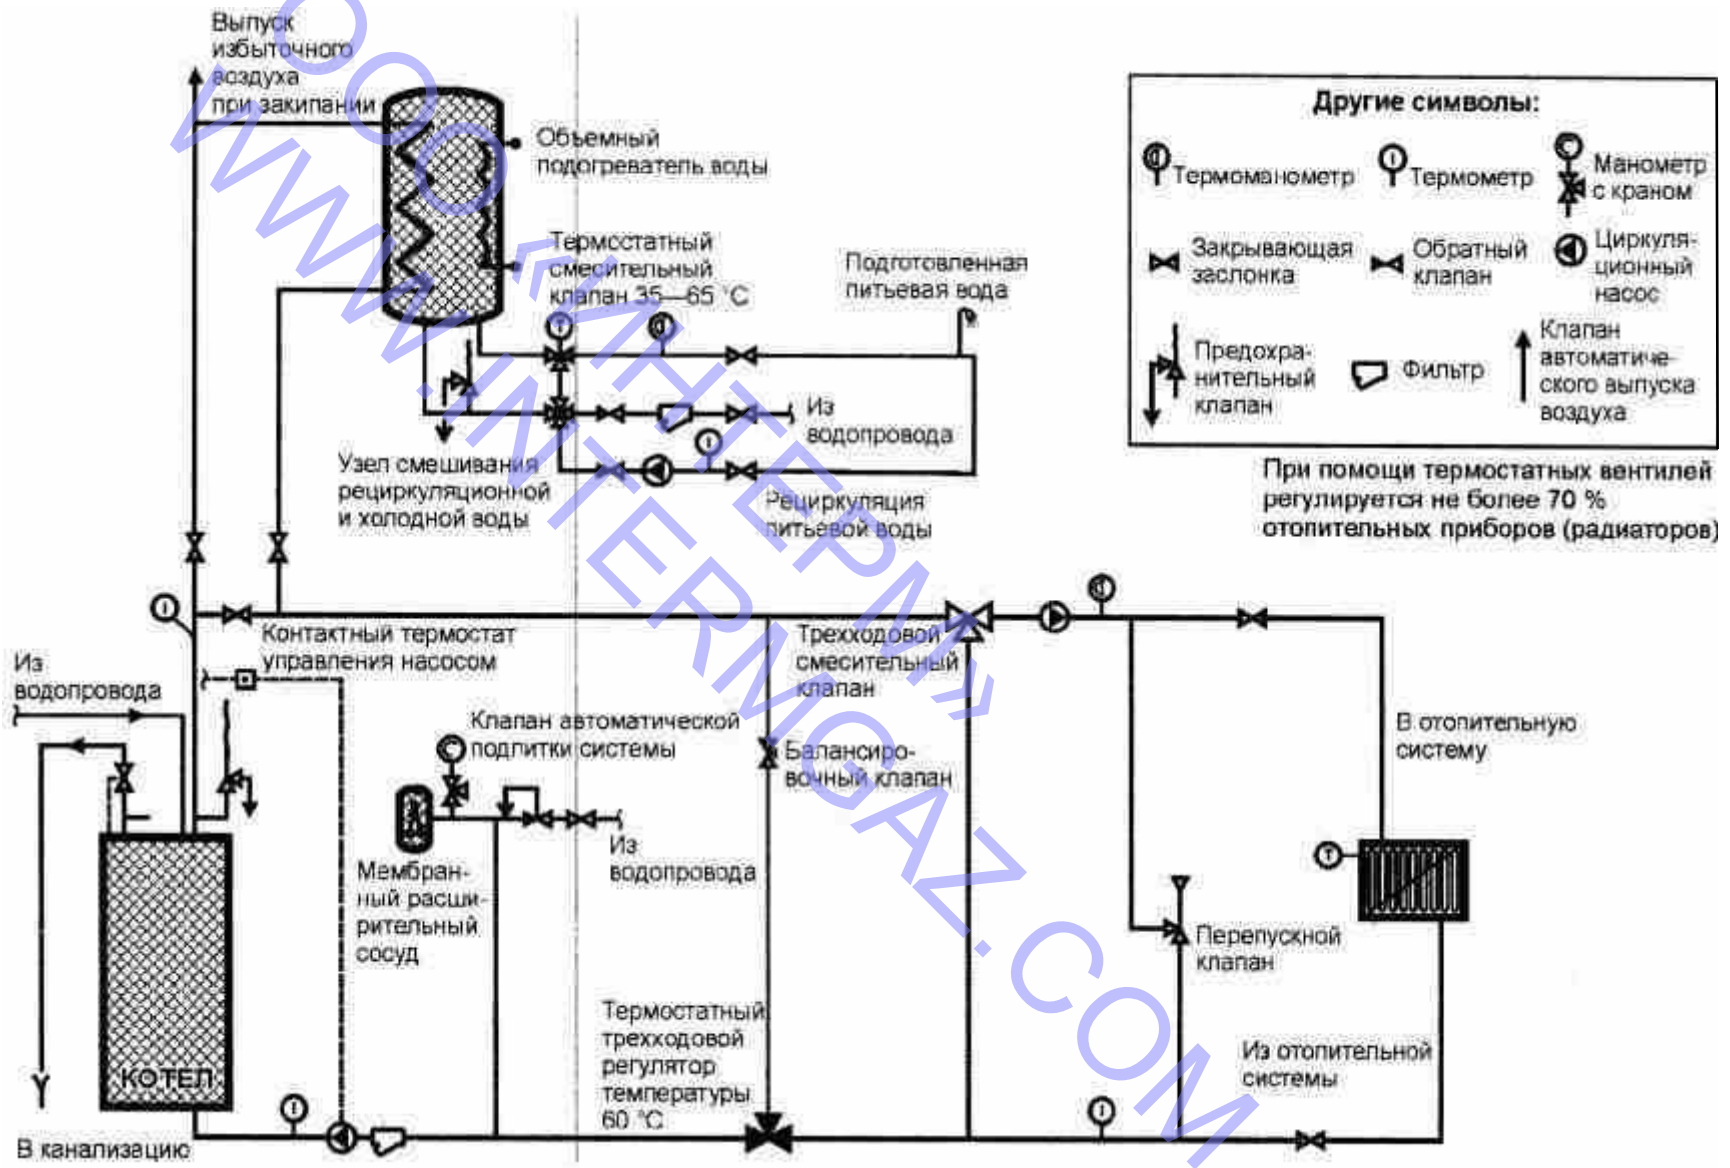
Выпуск избыточного воздуха при закипании

Объемный подогреватель воды

Термостатный смесительный клапан 35—65 °C

Подготовленная питьевая вода

Из водопровода

Узел смешивания рециркуляционной и холодной воды

Рециркуляция питьевой воды

Другие символы:

Термоманометр

Термометр

Манометр с краном

Закрывающая заслонка

Обратный клапан

Циркуляционный насос

Предохранительный клапан

Фильтр

Клапан автоматического выпуска воздуха

При помощи термостатных вентилей регулируется не более 70 % отопительных приборов (радиаторов)

Контактный термостат управления насосом

Трехходовой смесительный клапан

Из водопровода

Клапан автоматической подпитки системы

Балансировочный клапан

В отопительную систему

Мембранный расширительный сосуд

Из водопровода

Перепускной клапан

Термостатный трехходовой регулятор температуры 60 °C

Из отопительной системы

КОТЕЛ

В канализацию

WWW.INTERMGAZ.COM

ООО «ИНТЕРМ»